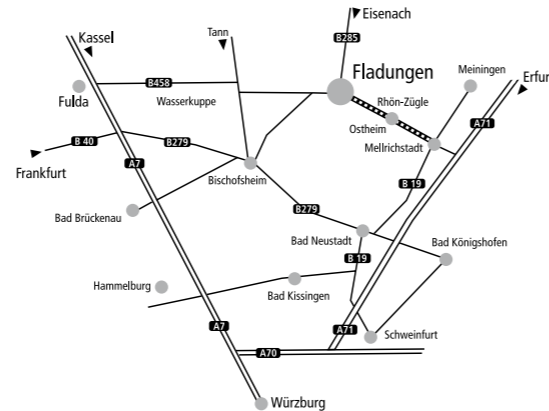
Kassel
Tann
Eisenach
B285
Fladungen
Meiningen
Erfurt
B458
Fulda
Wasserkuppe
Rhön-Zügle
Ostheim
A71
Mellrichstadt
B 40
B279
Frankfurt
A7
Bischofsheim
B 19
Bad Brückenau
B279
Bad Neustadt
Bad Königshofen
B 19
Hammelburg
Bad Kissingen
A7
A71
Schweinfurt
A70
Würzburg